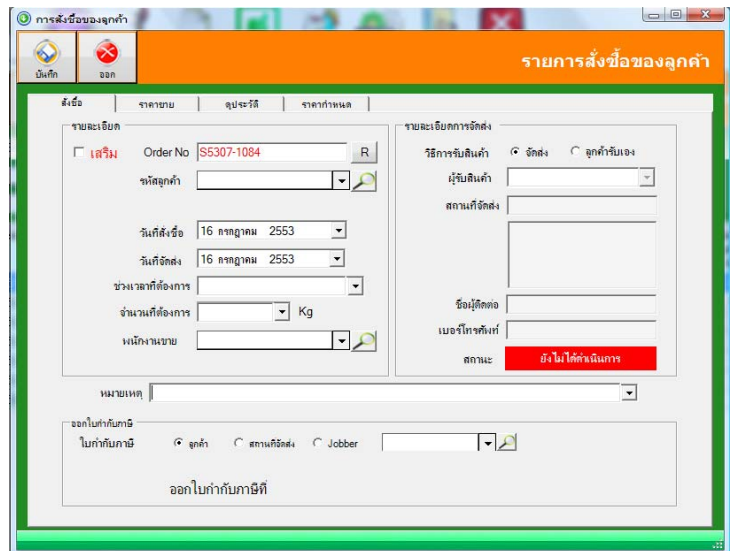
การสั่งซื้อของลูกค้า

บันทึก
ออก

รายการสั่งซื้อของลูกค้า

สั่งซื้อ | ราคาขาย | อุปกรณ์ | ราคากำหนด

รายละเอียด

เสริม
Order No S5307-1084 R
รหัสลูกค้า
วันที่สั่งซื้อ 16 กรกฎาคม 2553
วันที่จัดส่ง 16 กรกฎาคม 2553
ช่วงเวลาที่ต้องการ
จำนวนที่ต้องการ Kg
พนักงานขาย

รายละเอียดการจัดส่ง

วิธีการรับสินค้า จัดส่ง ลูกค้ารับเอง
ผู้รับสินค้า
สถานที่จัดส่ง
ชื่อผู้ติดต่อ
เบอร์โทรศัพท์
สถานะ ยังไม่ได้ดำเนินการ

หมายเหตุ

ออกใบกำกับภาษี
ใบกำกับภาษี ลูกค้า สถานที่จัดส่ง Jobber

ออกใบกำกับภาษีที่